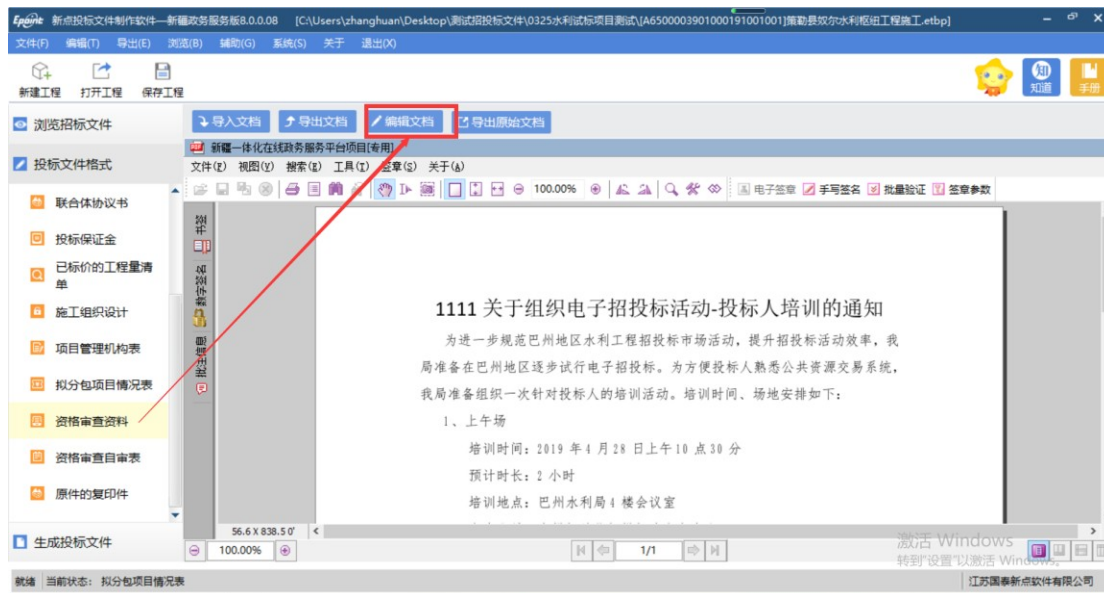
Epoint 新点投标文件制作软件—新疆政务服务版8.0.0.08 [C:\Users\zhanghuan\Desktop\测试招投标文件\0325水利试标项目测试\[A6500003901000191001001]策勒县奴尔水利枢纽工程施工.etbp]

文件(F) 编辑(T) 导出(E) 浏览(B) 辅助(G) 系统(S) 关于 退出(X)

新建工程 打开工程 保存工程

知道 手册

浏览招标文件

投标文件格式

联合体协议书

投标保证金

已标价的工程量清单

施工组织设计

项目管理机构表

拟分包项目情况表

资格审查资料

资格审查自审表

原件的复印件

生成投标文件

导入文档 导出文档 编辑文档 导出原始文档

新疆一体化在线政务服务平台项目[专用]

文件(F) 视图(V) 搜索(E) 工具(T) 签章(S) 关于(A)

100.00%

电子签章 手写签名 批量验证 签章参数

书签 数字签名 批注信息

1111 关于组织电子招投标活动-投标人培训的通知

为进一步规范巴州地区水利工程招投标市场活动，提升招投标活动效率，我局准备在巴州地区逐步试行电子招投标。为方便投标人熟悉公共资源交易系统，我局准备组织一次针对投标人的培训活动。培训时间、场地安排如下：

1、上午场

培训时间：2019 年 4 月 28 日上午 10 点 30 分

预计时长：2 小时

培训地点：巴州水利局 4 楼会议室

56.6 X 838.5 0'

100.00%

1/1

激活 Windows
转到"设置"以激活 Windows。

就绪 当前状态： 拟分包项目情况表

江苏国泰新点软件有限公司